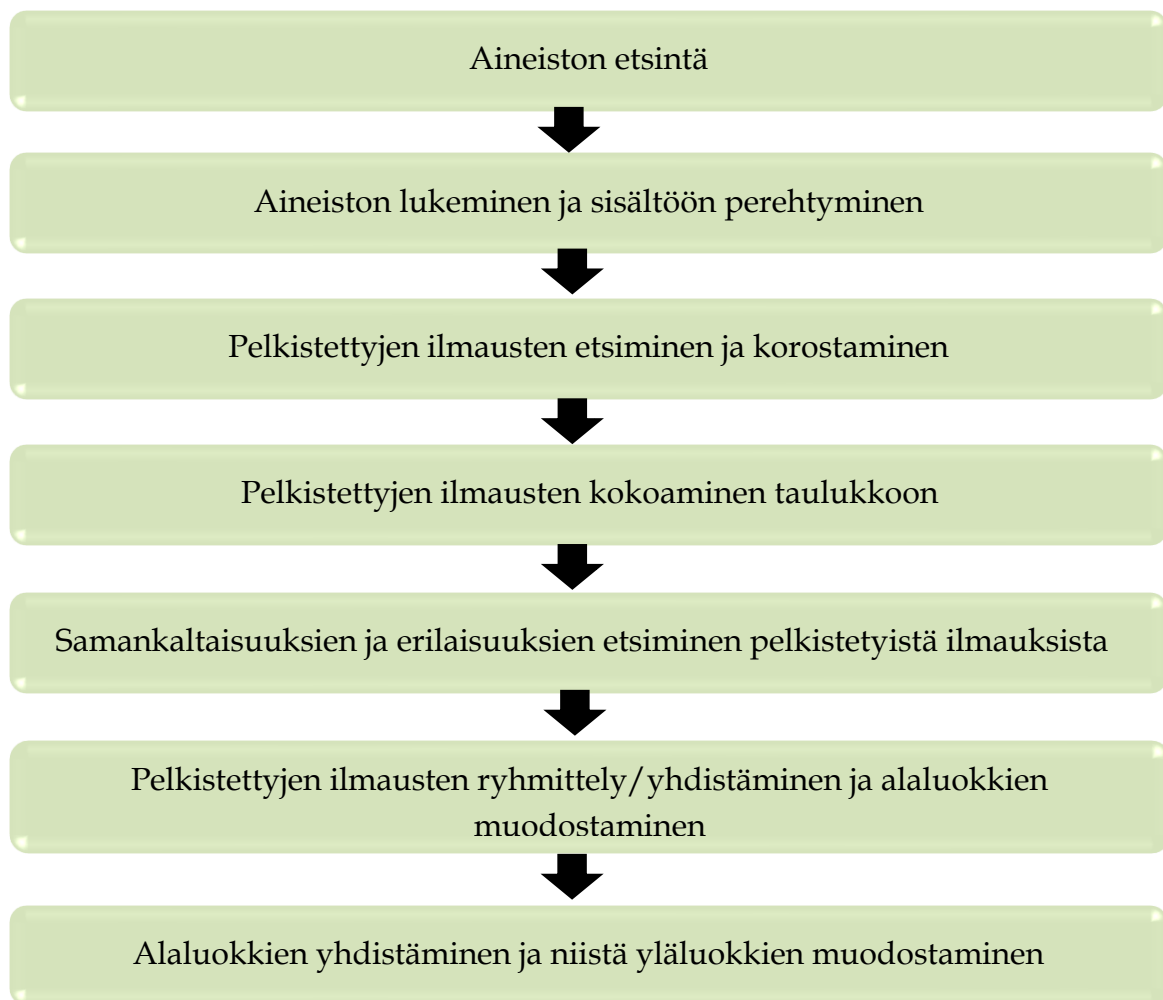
Aineiston etsintä

Aineiston lukeminen ja sisältöön perehtyminen

Pelkistettyjen ilmausten etsiminen ja korostaminen

Pelkistettyjen ilmausten kokoaminen taulukkoon

Samankaltaisuuksien ja erilaisuuksien etsiminen pelkistetyistä ilmauksista

Pelkistettyjen ilmausten ryhmittely/yhdistäminen ja alaluokkien muodostaminen

Alaluokkien yhdistäminen ja niistä yläluokkien muodostaminen